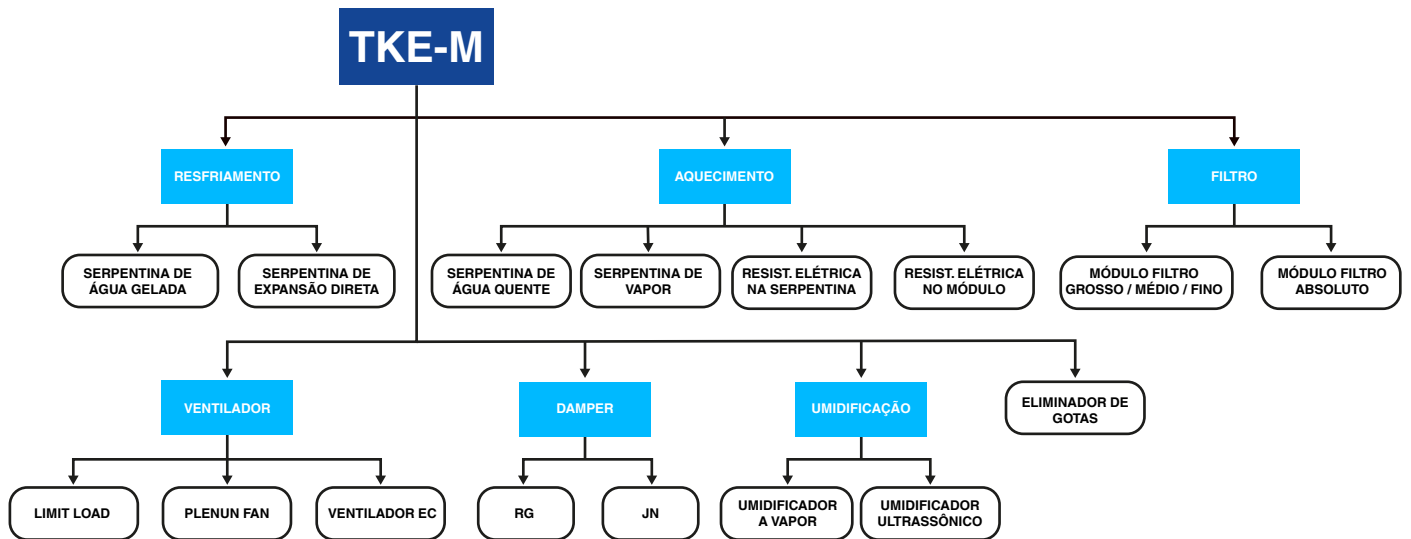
TKE-M

RESFRIAMENTO

SERPENTINA DE ÁGUA GELADA

SERPENTINA DE EXPANSÃO DIRETA

AQUECIMENTO

SERPENTINA DE ÁGUA QUENTE

SERPENTINA DE VAPOR

RESIST. ELÉTRICA NA SERPENTINA

RESIST. ELÉTRICA NO MÓDULO

FILTRO

MÓDULO FILTRO GROSSO / MÉDIO / FINO

MÓDULO FILTRO ABSOLUTO

VENTILADOR

LIMIT LOAD

PLENUN FAN

VENTILADOR EC

DAMPER

RG

JN

UMIDIFICAÇÃO

UMIDIFICADOR A VAPOR

UMIDIFICADOR ULTRASSÔNICO

ELIMINADOR DE GOTAS